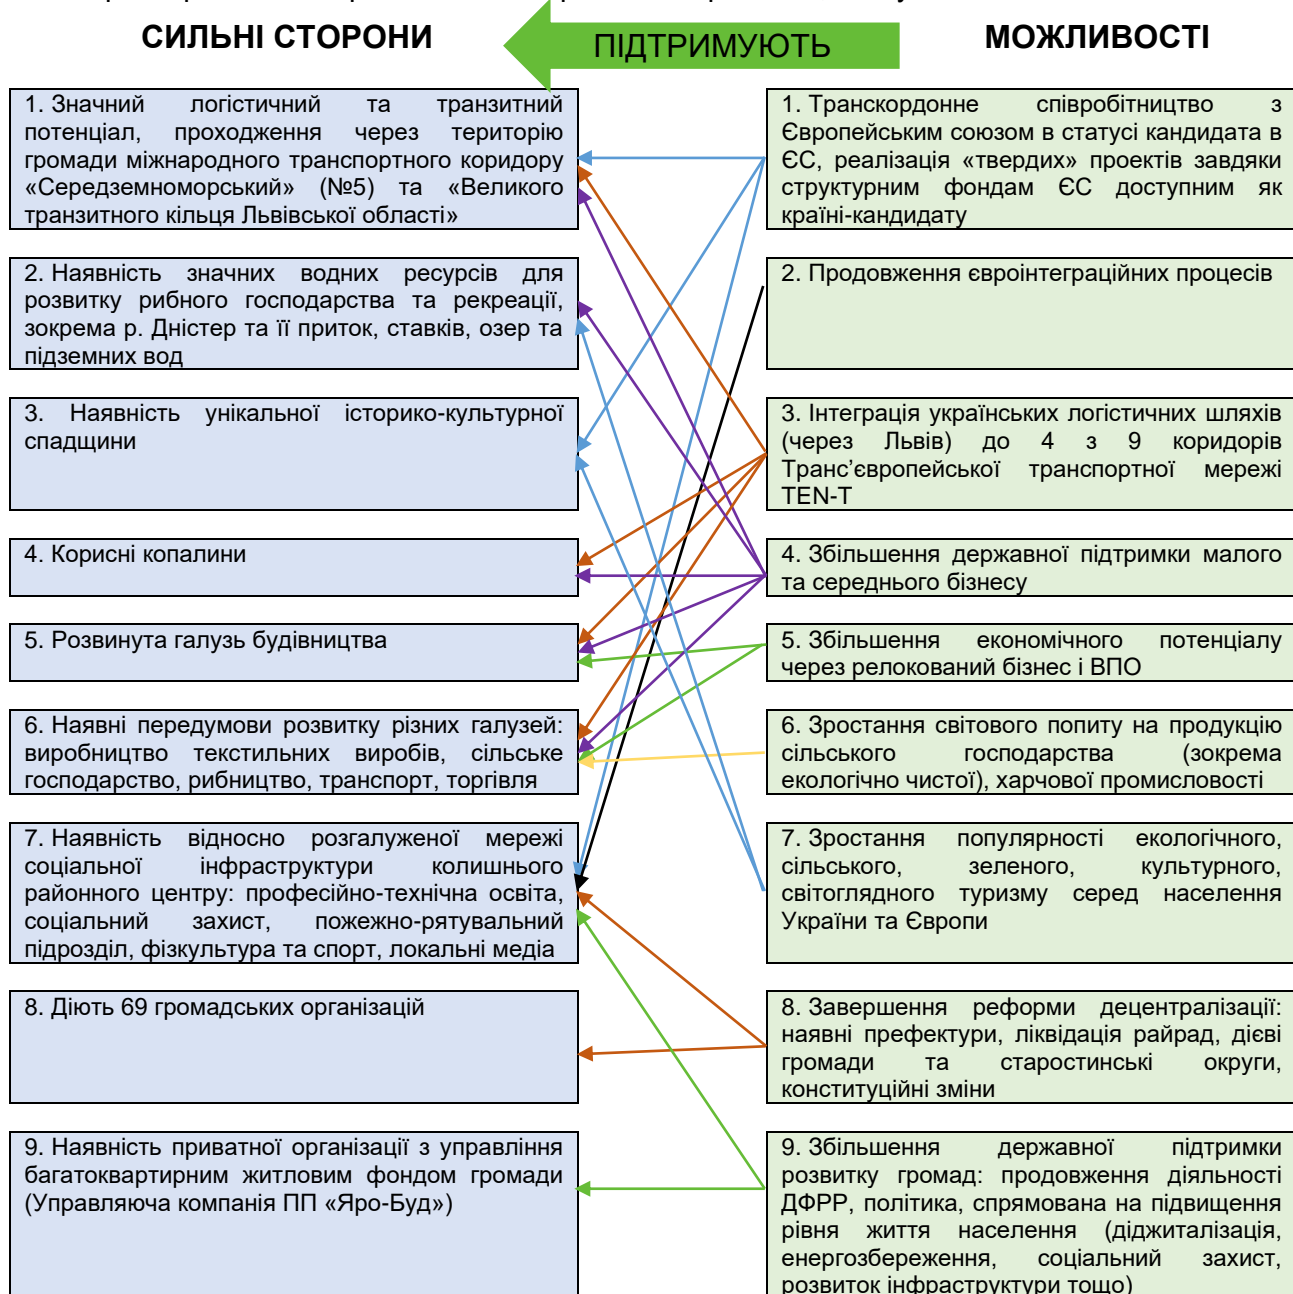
СИЛЬНІ СТОРОНИ

ПІДТРИМУЮТЬ

МОЖЛИВОСТІ

1. Значний логістичний та транзитний потенціал, проходження через територію громади міжнародного транспортного коридору «Середземноморський» (№5) та «Великого транзитного кільця Львівської області»

2. Наявність значних водних ресурсів для розвитку рибного господарства та рекреації, зокрема р. Дністер та її приток, ставків, озер та підземних вод

3. Наявність унікальної історико-культурної спадщини

4. Корисні копалини

5. Розвинута галузь будівництва

6. Наявні передумови розвитку різних галузей: виробництво текстильних виробів, сільське господарство, рибництво, транспорт, торгівля

7. Наявність відносно розгалуженої мережі соціальної інфраструктури колишнього районного центру: професійно-технічна освіта, соціальний захист, пожежно-рятувальний підрозділ, фізкультура та спорт, локальні медіа

8. Діють 69 громадських організацій

9. Наявність приватної організації з управління багатоквартирним житловим фондом громади (Управляюча компанія ПП «Яро-Буд»)

1. Транскордонне співробітництво з Європейським союзом в статусі кандидата в ЄС, реалізація «твердих» проектів завдяки структурним фондам ЄС доступним як країні-кандидату

2. Продовження євроінтеграційних процесів

3. Інтеграція українських логістичних шляхів (через Львів) до 4 з 9 коридорів Транс'європейської транспортної мережі TEN-T

4. Збільшення державної підтримки малого та середнього бізнесу

5. Збільшення економічного потенціалу через релокований бізнес і ВПО

6. Зростання світового попиту на продукцію сільського господарства (зокрема екологічно чистої), харчової промисловості

7. Зростання популярності екологічного, сільського, зеленого, культурного, світоглядного туризму серед населення України та Європи

8. Завершення реформи децентралізації: наявні префектури, ліквідація райрад, дієві громади та старостинські округи, конституційні зміни

9. Збільшення державної підтримки розвитку громад: продовження діяльності ДФРР, політика, спрямована на підвищення рівня життя населення (діджиталізація, енергозбереження, соціальний захист, розвиток інфраструктури тощо)